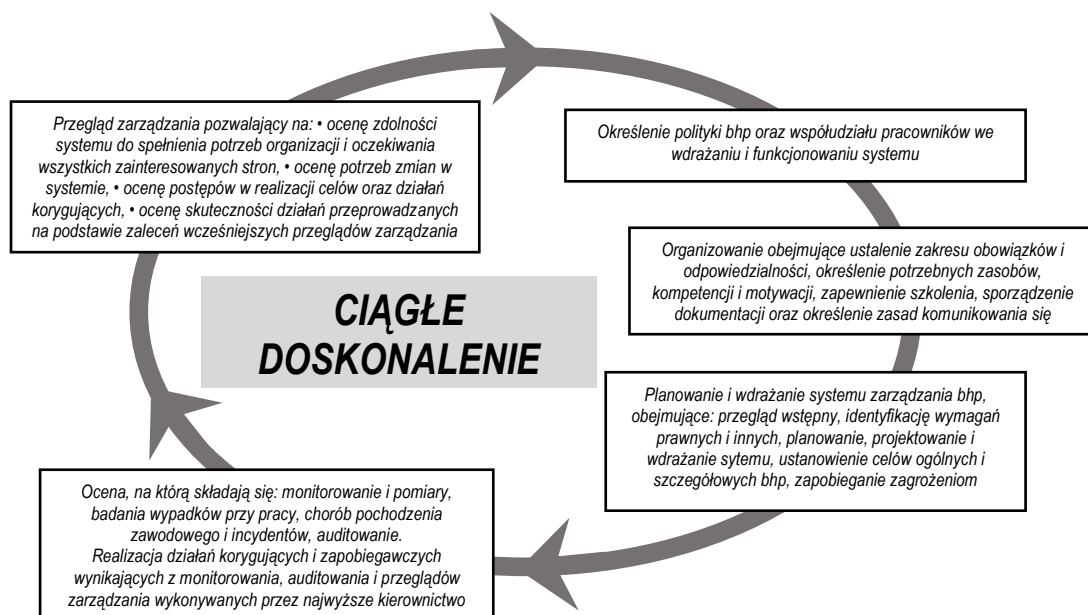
Przegląd zarządzania pozwalający na: • ocenę zdolności systemu do spełnienia potrzeb organizacji i oczekiwania wszystkich zainteresowanych stron, • ocenę potrzeb zmian w systemie, • ocenę postępów w realizacji celów oraz działań korygujących, • ocenę skuteczności działań przeprowadzanych na podstawie zaleceń wcześniejszych przeglądów zarządzania

Określenie polityki bhp oraz współudziału pracowników we wdrażaniu i funkcjonowaniu systemu

Organizowanie obejmujące ustalenie zakresu obowiązków i odpowiedzialności, określenie potrzebnych zasobów, kompetencji i motywacji, zapewnienie szkolenia, sporządzenie dokumentacji oraz określenie zasad komunikowania się

CIĄGŁE DOSKONALENIE

Planowanie i wdrażanie systemu zarządzania bhp, obejmujące: przegląd wstępny, identyfikację wymagań prawnych i innych, planowanie, projektowanie i wdrażanie sytemu, ustanowienie celów ogólnych i szczegółowych bhp, zapobieganie zagrożeniom

Ocena, na którą składają się: monitorowanie i pomiary, badania wypadków przy pracy, chorób pochodzenia zawodowego i incydentów, auditowanie.
Realizacja działań korygujących i zapobiegawczych wynikających z monitorowania, auditowania i przeglądów zarządzania wykonywanych przez najwyższe kierownictwo